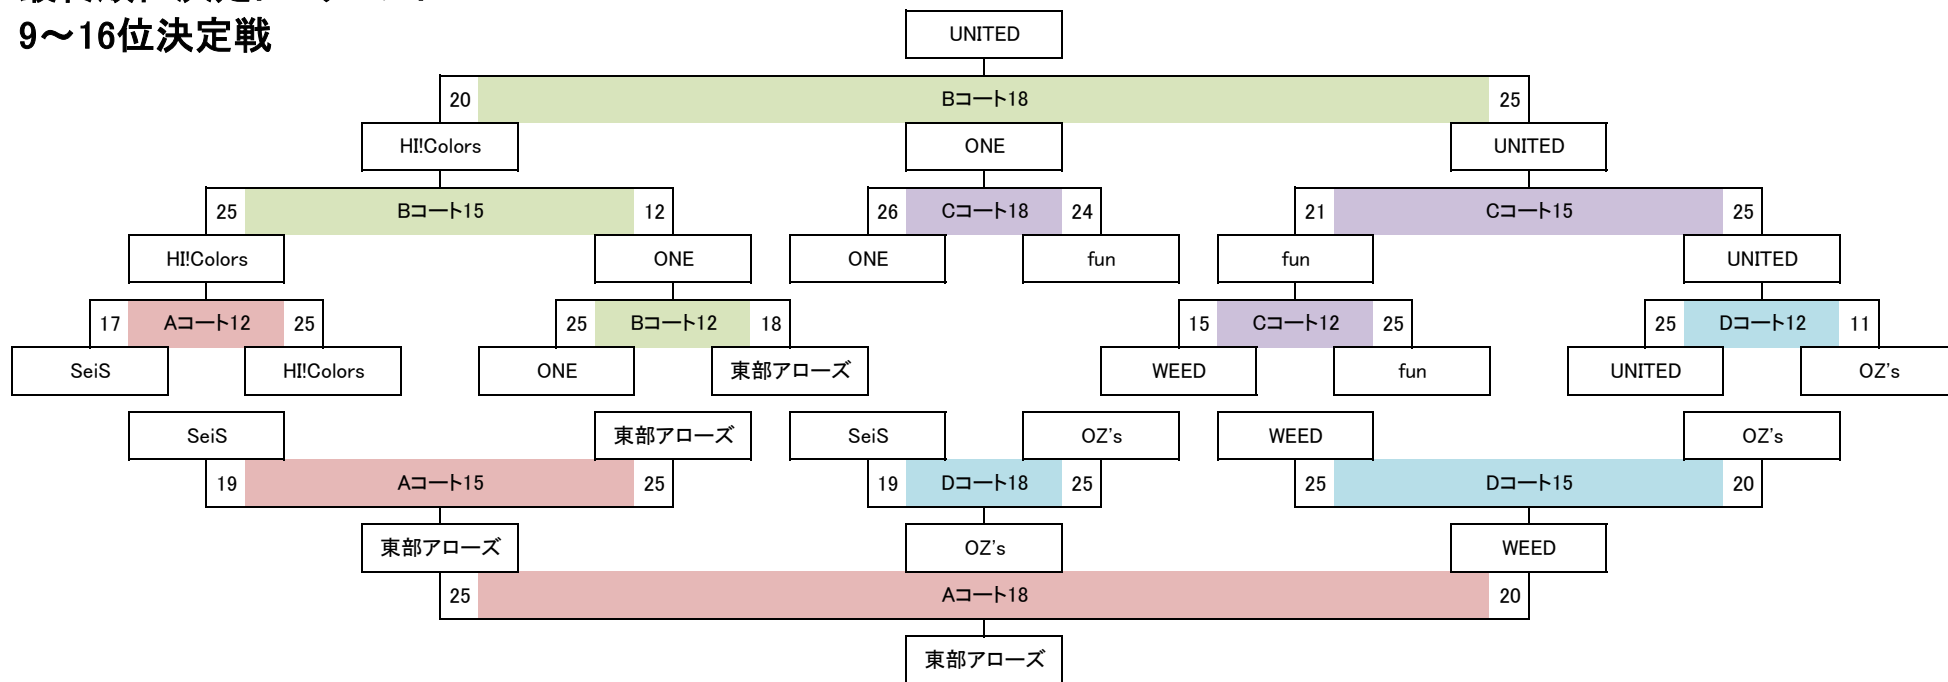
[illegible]
9〜16位決定戦

UNITED

20 Bコート18 25

HI!Colors ONE UNITED

25 Bコート15 12

26 Cコート18 24

21 Cコート15 25

HI!Colors ONE ONE fun fun UNITED

17 Aコート12 25

25 Bコート12 18

15 Cコート12 25

25 Dコート12 11

SeiS HI!Colors ONE 東部アローズ WEED fun UNITED OZ's

SeiS 東部アローズ SeiS OZ's WEED OZ's

19 Aコート15 25

19 Dコート18 25

25 Dコート15 20

東部アローズ OZ's WEED

25 Aコート18 20

東部アローズ